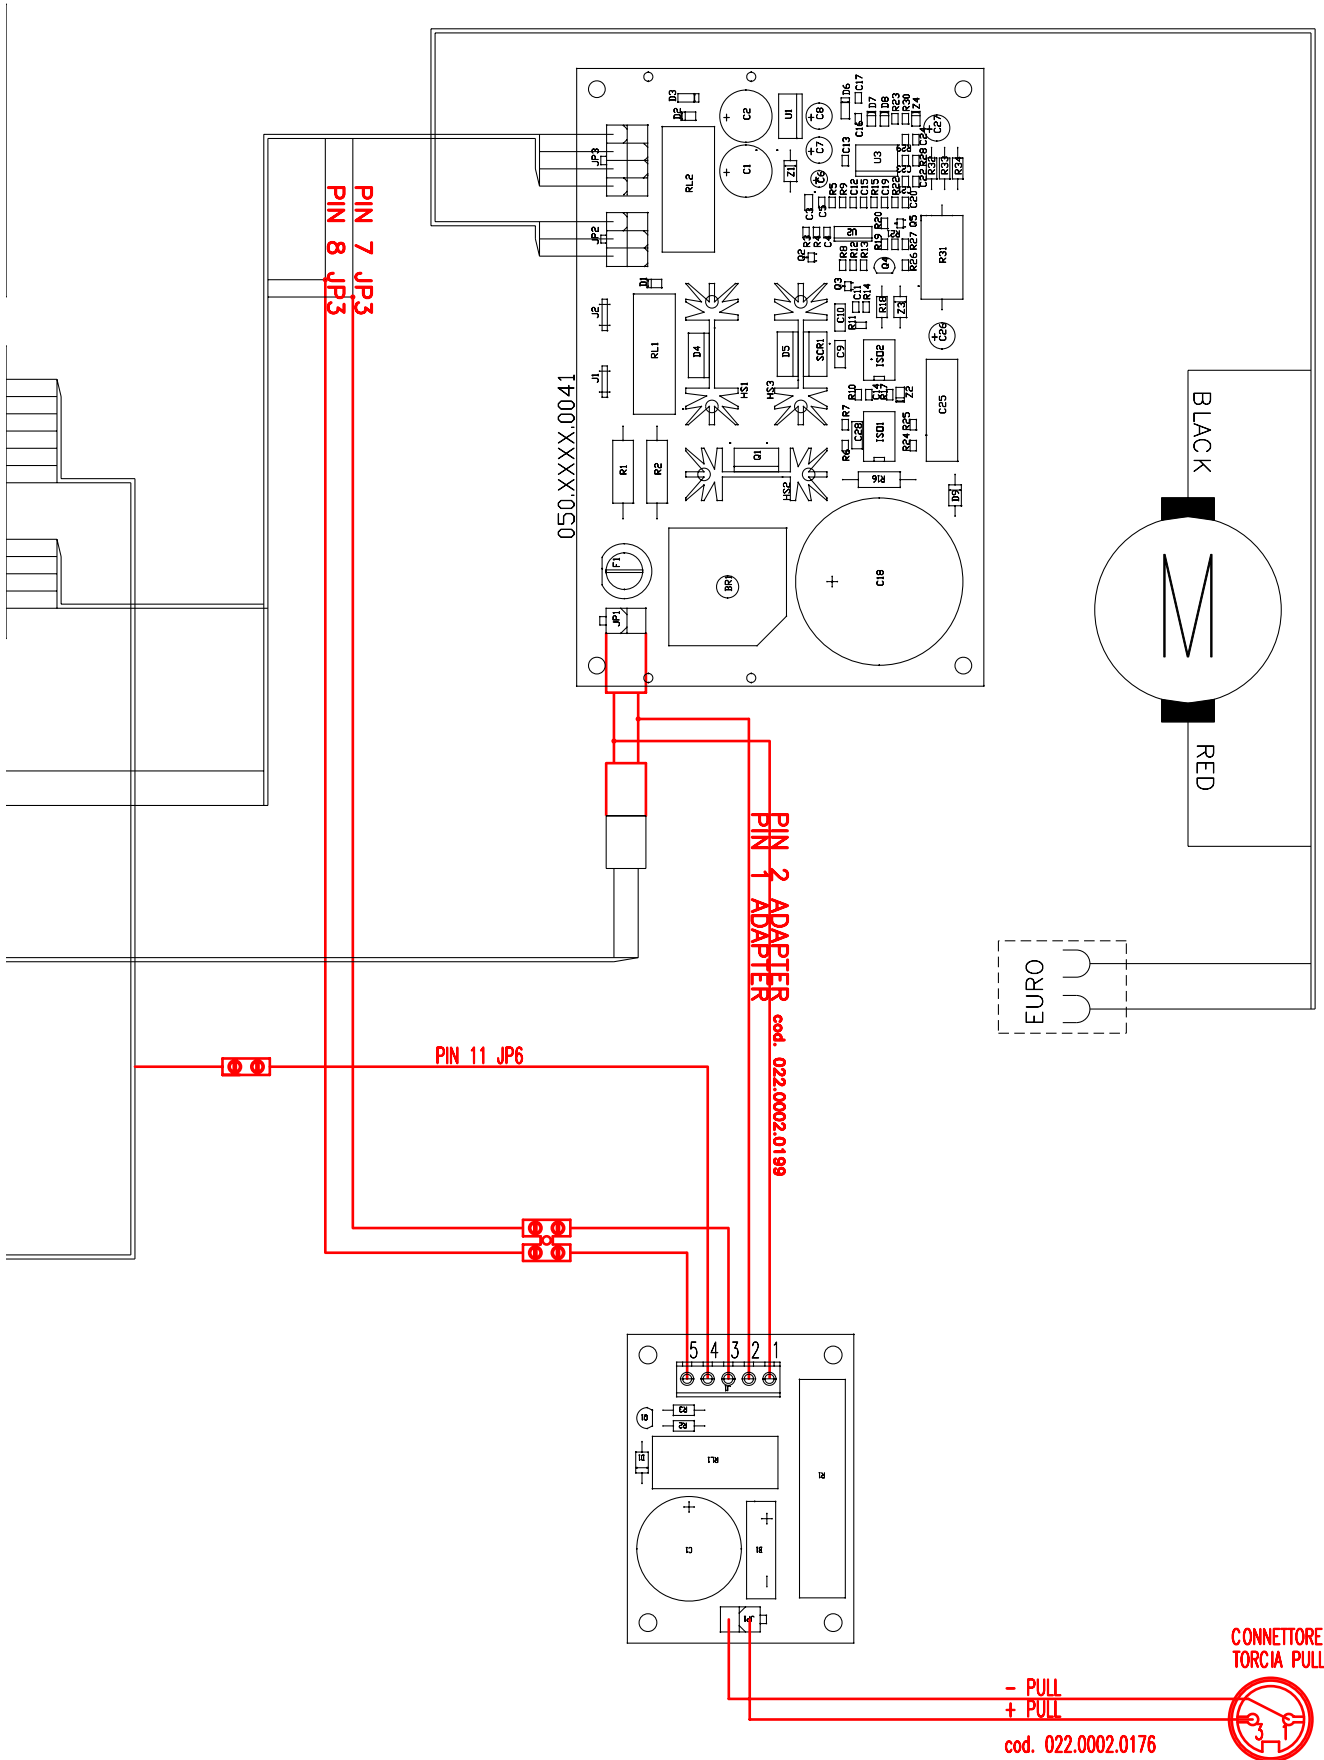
PIN 7 JP3
PIN 8 JP3

050.XXXX.0041

JP3
JP2
JP1
D3
D2
C2
C1
U1
C8
C7
D6
C17
D7
D8
R23
R30
Z4
C16
C13
U3
C27
Z1
C6
R5
R9
C12
C15
C19
R15
R22
R34
R33
R32
R28
C20
C3
C5
R20
R19
R27
D5
R3
R4
C4
Q2
R8
R12
R13
Q4
R26
R31
RL2
D1
RL1
J2
J1
D4
HS1
HS3
SCR1
C9
C10
C11
R14
Q3
R11
R18
Z3
C26
ISO2
R10
C14
R17
Z2
R7
C28
ISO1
R24
R25
C25
R6
R16
D9
Q1
HS2
R1
R2
F1
BR1
C18

BLACK
M
RED
EURO

PIN 2 ADAPTER
PIN 1 ADAPTER
cod. 022.0002.0199

PIN 11 JP6

5 4 3 2 1
R3
R2
RL1
R1
D1
C1
B1
J1

CONNETTORE
TORCIA PULL
- PULL
+ PULL
cod. 022.0002.0176
3
1